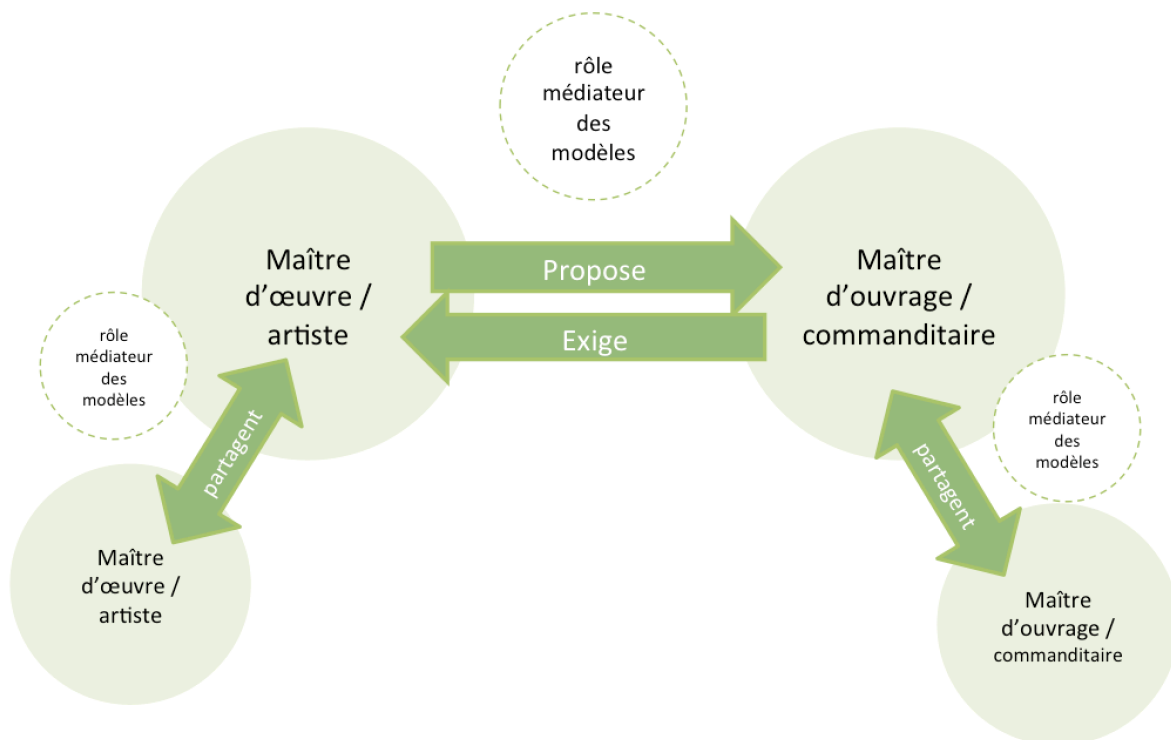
rôle médiateur des modèles

Maître d'œuvre / artiste

Propose

Exige

Maître d'ouvrage / commanditaire

rôle médiateur des modèles

partagent

Maître d'œuvre / artiste

rôle médiateur des modèles

partagent

Maître d'ouvrage / commanditaire